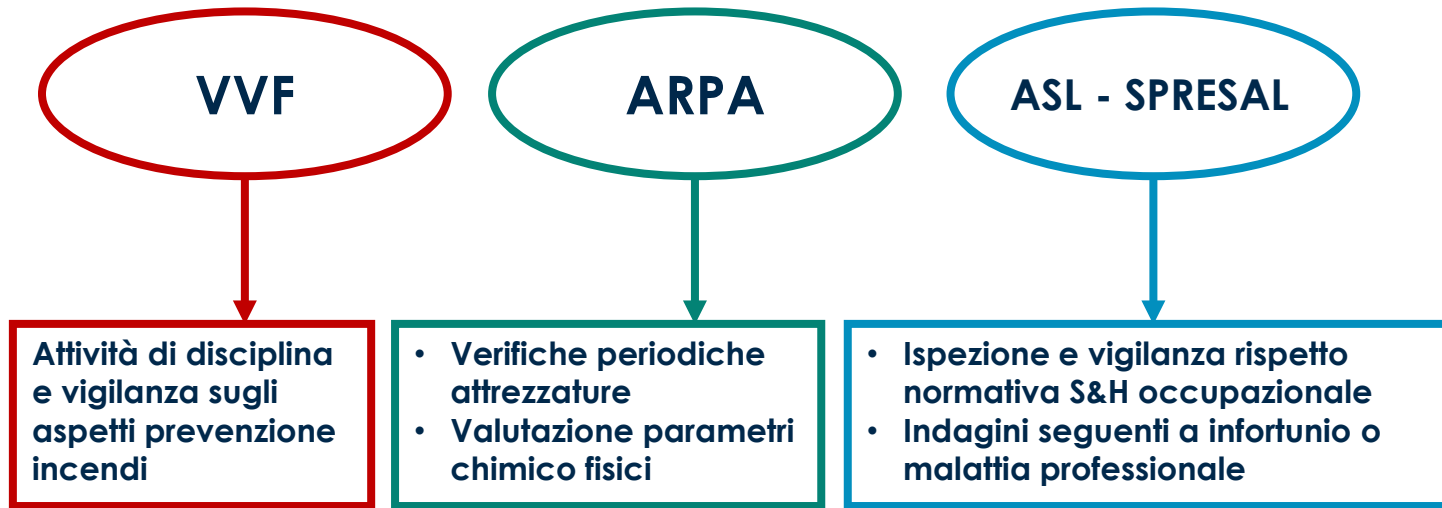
VVF

ARPA

ASL - SPRESAL

Attività di disciplina e vigilanza sugli aspetti prevenzione incendi

- Verifiche periodiche attrezzature
- Valutazione parametri chimico fisici

- Ispezione e vigilanza rispetto normativa S&H occupazionale
- Indagini seguenti a infortunio o malattia professionale